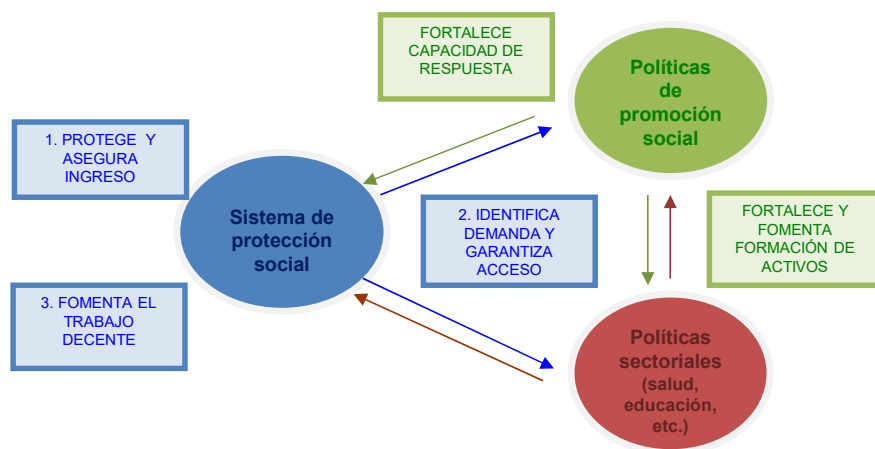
FORTALECE CAPACIDAD DE RESPUESTA

Políticas de promoción social

1. PROTEGE Y ASEGURA INGRESO

Sistema de protección social

2. IDENTIFICA DEMANDA Y GARANTIZA ACCESO

FORTALECE Y FOMENTA FORMACIÓN DE ACTIVOS

3. FOMENTA EL TRABAJO DECENTE

Políticas sectoriales (salud, educación, etc.)